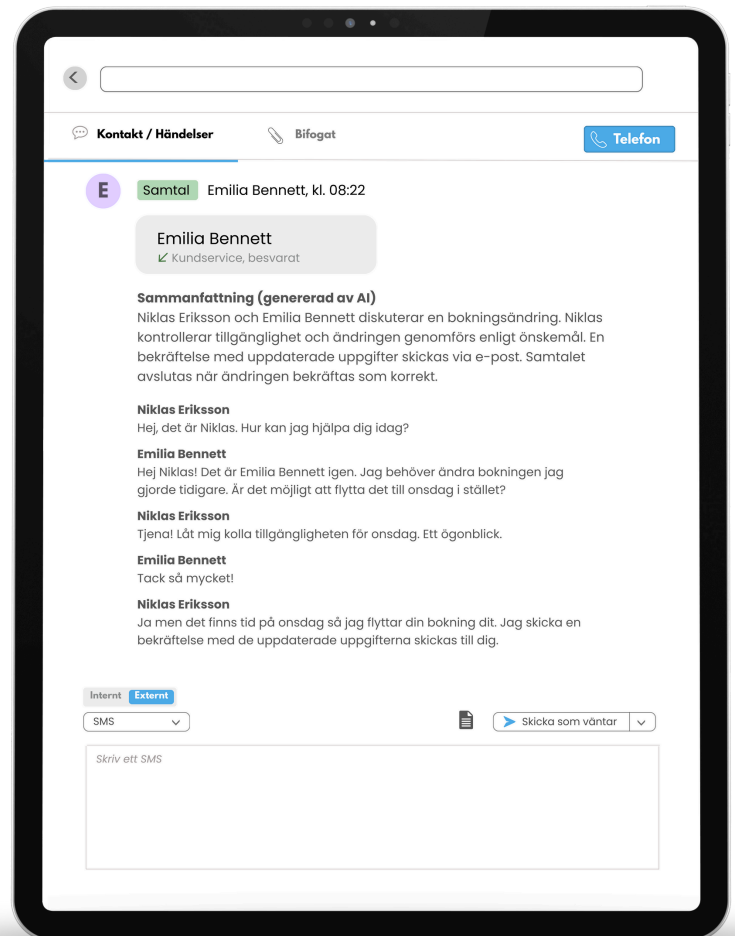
Kontakt / Händelser
Bifogat
Telefon

E
Samtal Emilia Bennett, kl. 08:22

Emilia Bennett
Kundservice, besvarat

Sammanfattning (genererad av AI)
Niklas Eriksson och Emilia Bennett diskuterar en bokningsändring. Niklas kontrollerar tillgänglighet och ändringen genomförs enligt önskemål. En bekräftelse med uppdaterade uppgifter skickas via e-post. Samtalet avslutas när ändringen bekräftas som korrekt.

Niklas Eriksson
Hej, det är Niklas. Hur kan jag hjälpa dig idag?

Emilia Bennett
Hej Niklas! Det är Emilia Bennett igen. Jag behöver ändra bokningen jag gjorde tidigare. Är det möjligt att flytta det till onsdag i stället?

Niklas Eriksson
Tjena! Låt mig kolla tillgängligheten för onsdag. Ett ögonblick.

Emilia Bennett
Tack så mycket!

Niklas Eriksson
Ja men det finns tid på onsdag så jag flyttar din bokning dit. Jag skicka en bekräftelse med de uppdaterade uppgifterna skickas till dig.

Internt Externt
SMS
Skicka som väntar

Skriv ett SMS